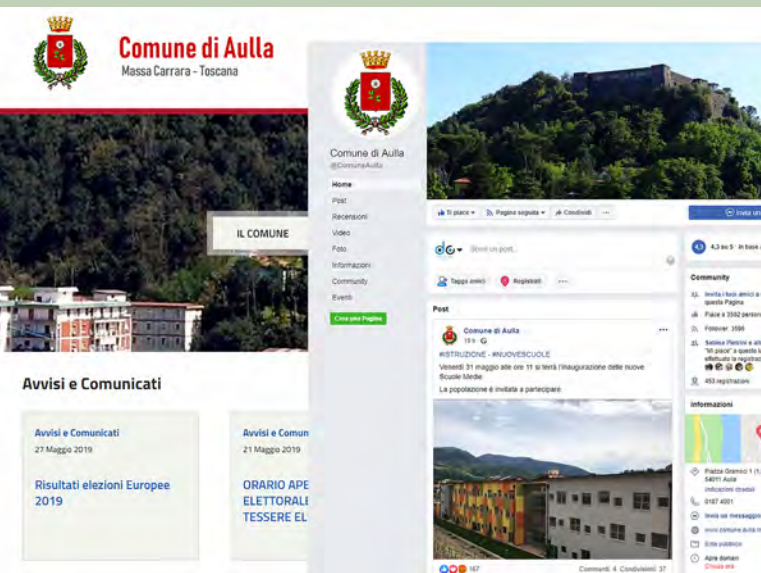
Comune di Aulla
Massa Carrara - Toscana

IL COMUNE

Avvisi e Comunicati

Avvisi e Comunicati
27 Maggio 2019
Risultati elezioni Europee 2019

Avvisi e Comun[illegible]
21 Maggio 2019
ORARIO APE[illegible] ELETTORALE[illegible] TESSERE EL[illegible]

Comune di Aulla
@ComuneAulla
Home
Post
Recensioni
Video
Foto
Informazioni
Community
Eventi
Crea una Pagina

Ti piace · Pagina seguita · Condividi · ···
Invia un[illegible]

Scrivi un post...
Tagga amici
Registrati
···

Post
Comune di Aulla
19 h ·
#ISTRUZIONE - #NUOVESCUOLE
Venerdì 31 maggio alle ore 11 si terrà l'inaugurazione delle nuove Scuole Medie
La popolazione è invitata a partecipare
167
Commenti: 4 Condivisioni: 37

4,3 su 5 · In base a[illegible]
Community
Invita i tuoi amici a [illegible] questa Pagina
Piace a 3592 person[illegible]
Follower: 3596
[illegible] "Mi piace" a questo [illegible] effettuato la registraz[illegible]
453 registrazioni
Informazioni
Piazza Gramsci 1 (1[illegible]
54011 Aulla
Indicazioni stradali
0187 4001
Invia un messaggio
www.comune.aulla.m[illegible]
Ente pubblico
Apre domani
Chiuso ora